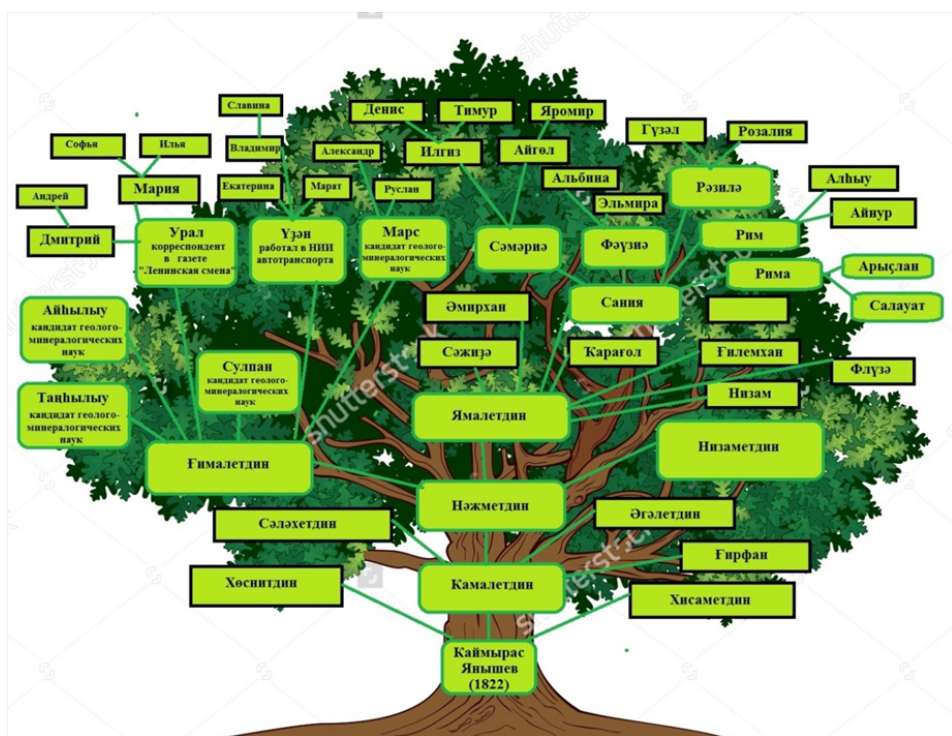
Славина

Денис

Тимур

Яромир

Софья

Илья

Владимир

Илгиз

Айгөл

Гүзәл

Розалия

Александр

Мария

Екатерина

Марат

Руслан

Альбина

Рәзилә

Алһыу

Андрей

Эльмира

Айнур

Дмитрий

Урал корреспондент в газете "Ленинская смена"

Үҙән работал в НИИ автотранспорта

Марс кандидат геолого-минералогических наук

Сәмәриә

Фәүзиә

Рим

Рима

Арыҫлан

Айһылыу кандидат геолого-минералогических наук

Сания

Салауат

Әмирхан

Сәжиҙә

Ҡарағол

Ғилемхан

Сулпан кандидат геолого-минералогических наук

Флүзә

Таңһылыу кандидат геолого-минералогических наук

Ямалетдин

Низам

Низаметдин

Ғималетдин

Нәжметдин

Сәләхетдин

Әғәлетдин

Ғирфан

Хөснитдин

Камалетдин

Хисаметдин

Каймырас Янышев (1822)

shutterstock